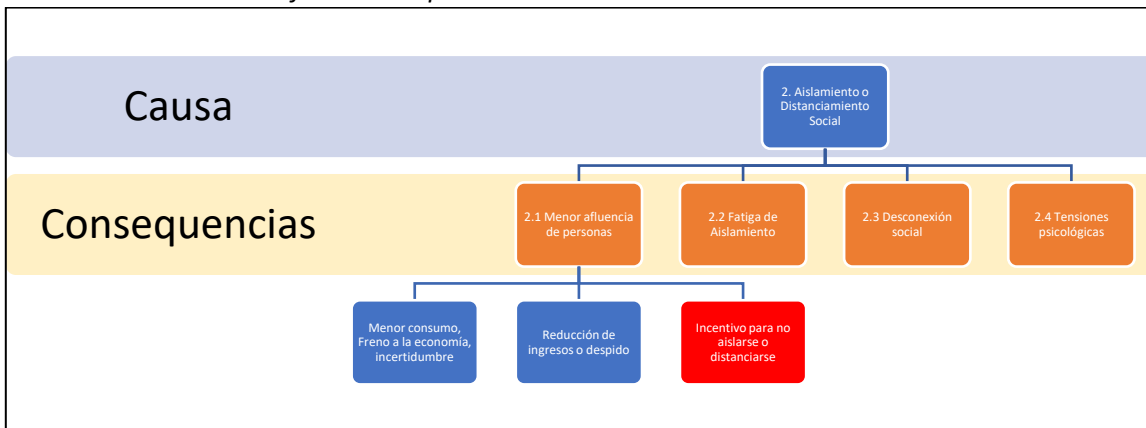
Causa

2. Aislamiento o Distanciamiento Social

Consequencias

2.1 Menor afluencia de personas

2.2 Fatiga de Aislamiento

2.3 Desconexión social

2.4 Tensiones psicológicas

Menor consumo, Freno a la economía, incertidumbre

Reducción de ingresos o despido

Incentivo para no aislarse o distanciarse